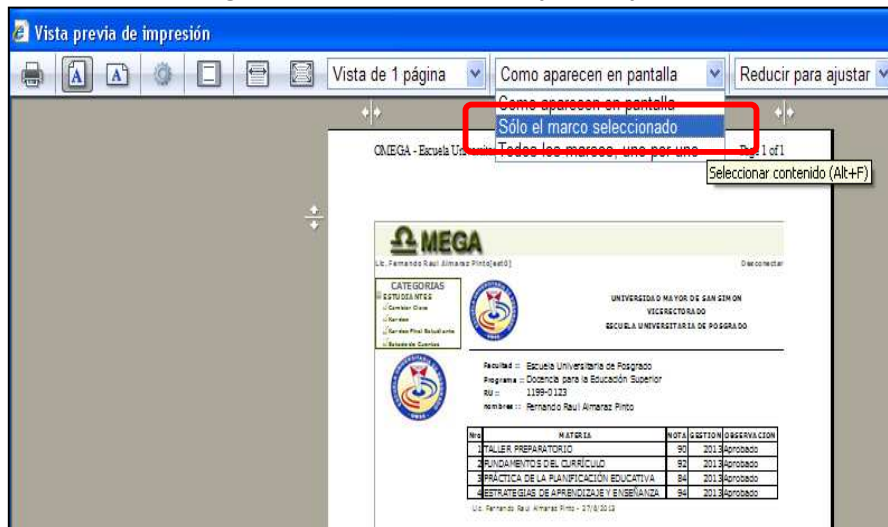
Vista previa de impresión

Vista de 1 página
Como aparecen en pantalla
Reducir para ajustar

Como aparecen en pantalla
Sólo el marco seleccionado
Todos los marcos, uno por uno

Seleccionar contenido (Alt+F)

OMEGA - Escuela Uni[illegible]
Page 1 of 1

ΩMEGA
Lic. Fernando Raul Almaraz Pinto[est0]
Desconectar

CATEGORIAS
ESTUDIANTES
Cambiar Clave
Kardex
Kardex Final Estudiante
Estado de Cuentas

UNIVERSIDAD MAYOR DE SAN SIMON
VICERECTORADO
ESCUELA UNIVERSITARIA DE POSGRADO

Facultad :: Escuela Universitaria de Posgrado
Programa :: Docencia para la Educación Superior
RU :: 1199-0123
nombres :: Fernando Raul Almaraz Pinto

| Nro | MATERIA | NOTA | GESTION | OBSERVACION |
|---|---|---|---|---|
| 1 | TALLER PREPARATORIO | 90 | 2013 | Aprobado |
| 2 | FUNDAMENTOS DEL CURRÍCULO | 92 | 2013 | Aprobado |
| 3 | PRÁCTICA DE LA PLANIFICACIÓN EDUCATIVA | 84 | 2013 | Aprobado |
| 4 | ESTRATEGIAS DE APRENDIZAJE Y ENSEÑANZA | 94 | 2013 | Aprobado |

Lic. Fernando Raul Almaraz Pinto - 27/8/2013